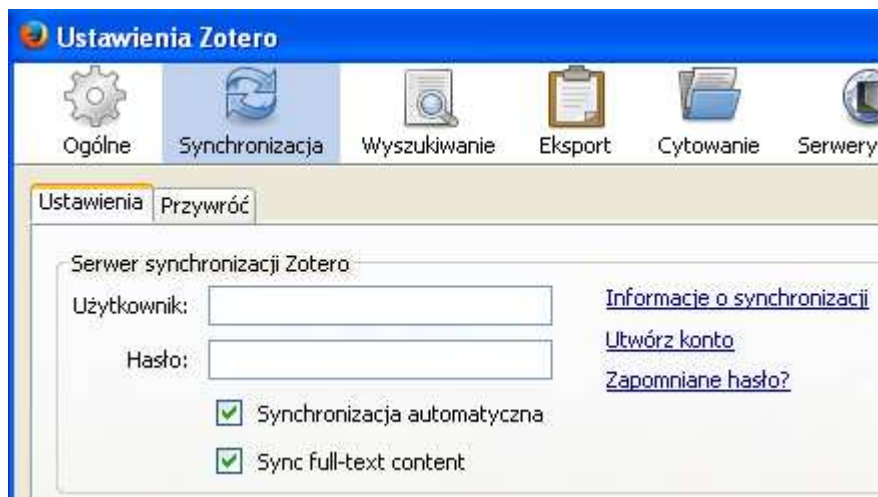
Ustawienia Zotero

Ogólne
Synchronizacja
Wyszukiwanie
Eksport
Cytowanie
Serwery

Ustawienia
Przywróć

Serwer synchronizacji Zotero
Użytkownik:
Hasło:
Informacje o synchronizacji
Utwórz konto
Zapomniane hasło?
Synchronizacja automatyczna
Sync full-text content